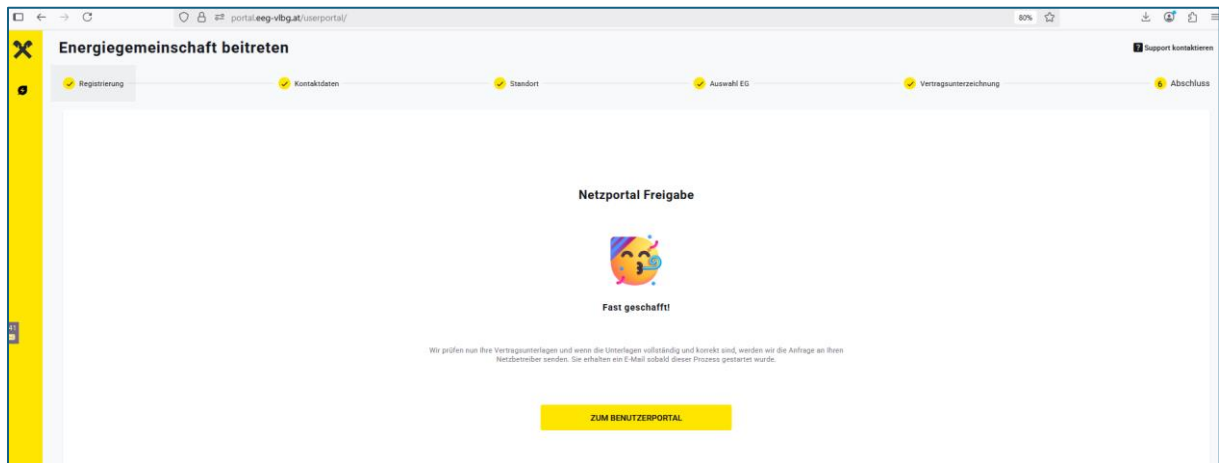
portal.eeg-vlbg.at/userportal/

80%

Energiegemeinschaft beitreten

Support kontaktieren

Registrierung

Kontaktdaten

Standort

Auswahl EG

Vertragsunterzeichnung

6 Abschluss

Netzportal Freigabe

Fast geschafft!

Wir prüfen nun Ihre Vertragsunterlagen und wenn die Unterlagen vollständig und korrekt sind, werden wir die Anfrage an Ihren Netzbetreiber senden. Sie erhalten ein E-Mail sobald dieser Prozess gestartet wurde.

ZUM BENUTZERPORTAL

41